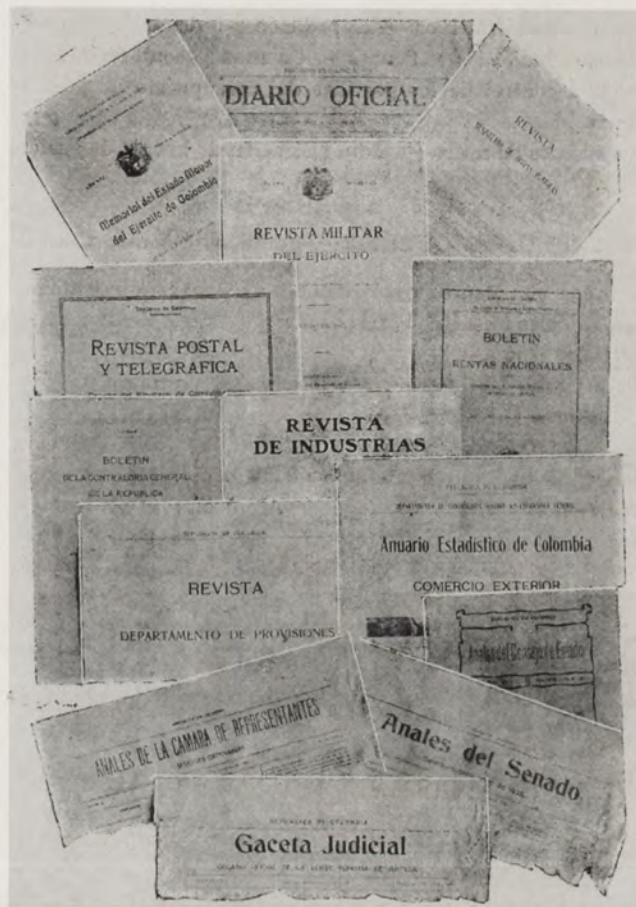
DIARIO OFICIAL

Memorial del Estado Mayor del Ejército de Colombia

REVISTA MILITAR DEL EJERCITO

REVISTA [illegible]

REVISTA POSTAL Y TELEGRAFICA

BOLETIN RENTAS NACIONALES

REVISTA DE INDUSTRIAS

BOLETIN DE LA CONTRALORIA GENERAL DE LA REPUBLICA

Anuario Estadístico de Colombia

COMERCIO EXTERIOR

REVISTA

DEPARTAMENTO DE PROVISIONES

Anales del Consejo de Estado

ANALES DE LA CAMARA DE REPRESENTANTES

Anales del Senado

Gaceta Judicial